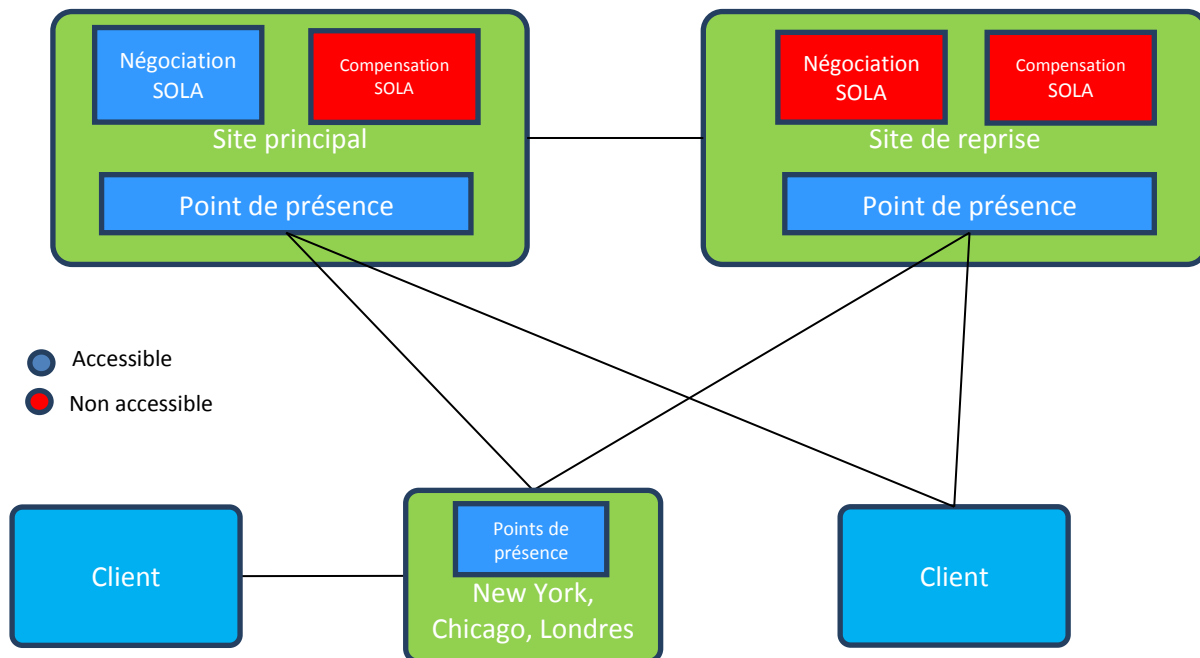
Négociation SOLA

Compensation SOLA

Site principal

Point de présence

Négociation SOLA

Compensation SOLA

Site de reprise

Point de présence

Accessible

Non accessible

Client

Points de présence

New York, Chicago, Londres

Client